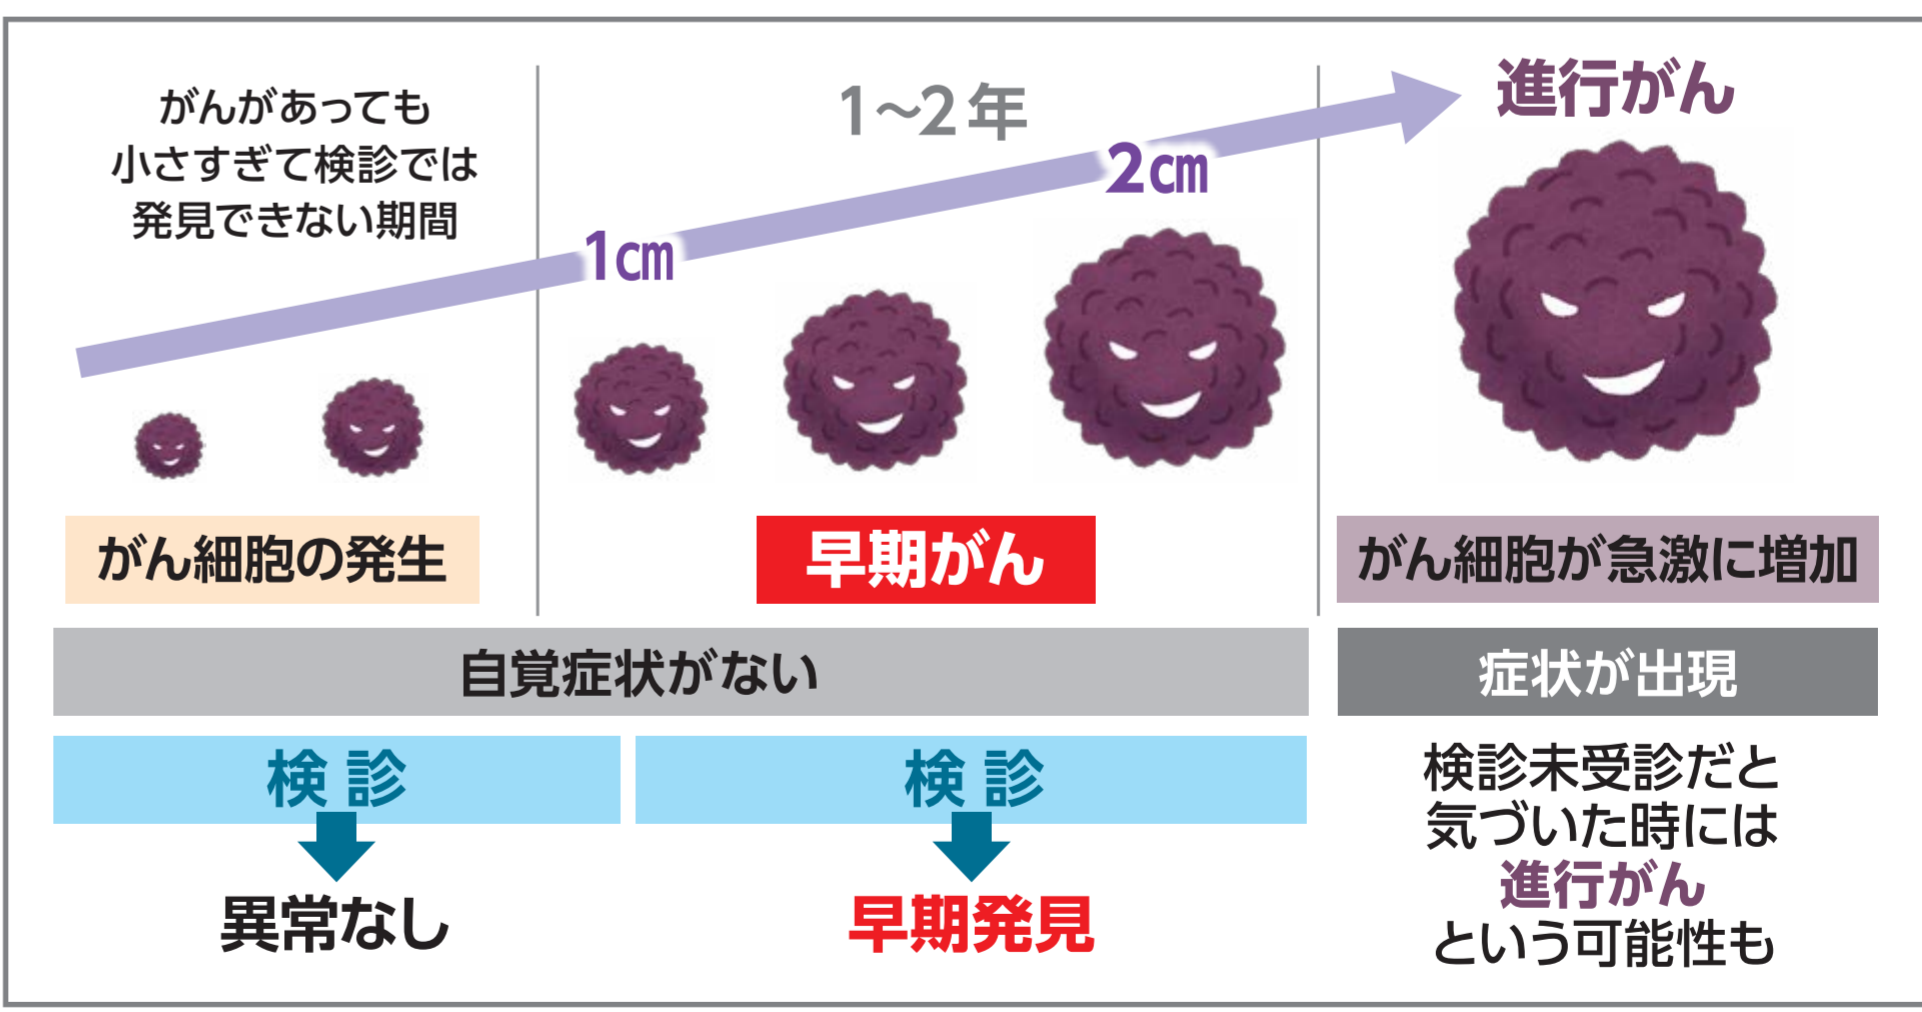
がんがあっても
小さすぎて検診では
発見できない期間

1~2年

進行がん

1cm

2cm

がん細胞の発生

早期がん

がん細胞が急激に増加

自覚症状がない

症状が出現

検診

異常なし

検診

早期発見

検診未受診だと
気づいた時には
進行がん
という可能性も